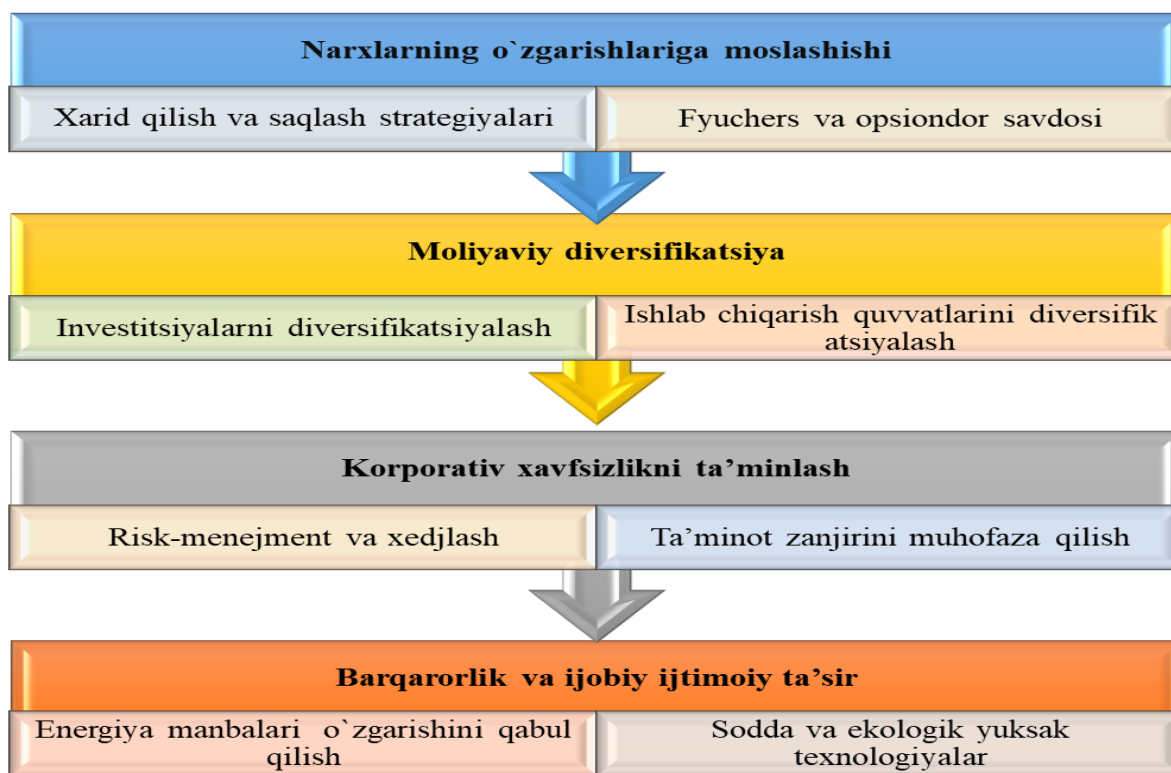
Narxlarning o`zgarishlariga moslashishi

Xarid qilish va saqlash strategiyalari

Fyuchers va opsiondor savdosi

Moliyaviy diversifikatsiya

Investitsiyalarni diversifikatsiyalash

Ishlab chiqarish quvvatlarini diversifikatsiyalash

Korporativ xavfsizlikni ta’minlash

Risk-menejment va xedjlash

Ta’minot zanjirini muhofaza qilish

Barqarorlik va ijobiy ijtimoiy ta’sir

Energiya manbalari o`zgarishini qabul qilish

Sodda va ekologik yuksak texnologiyalar